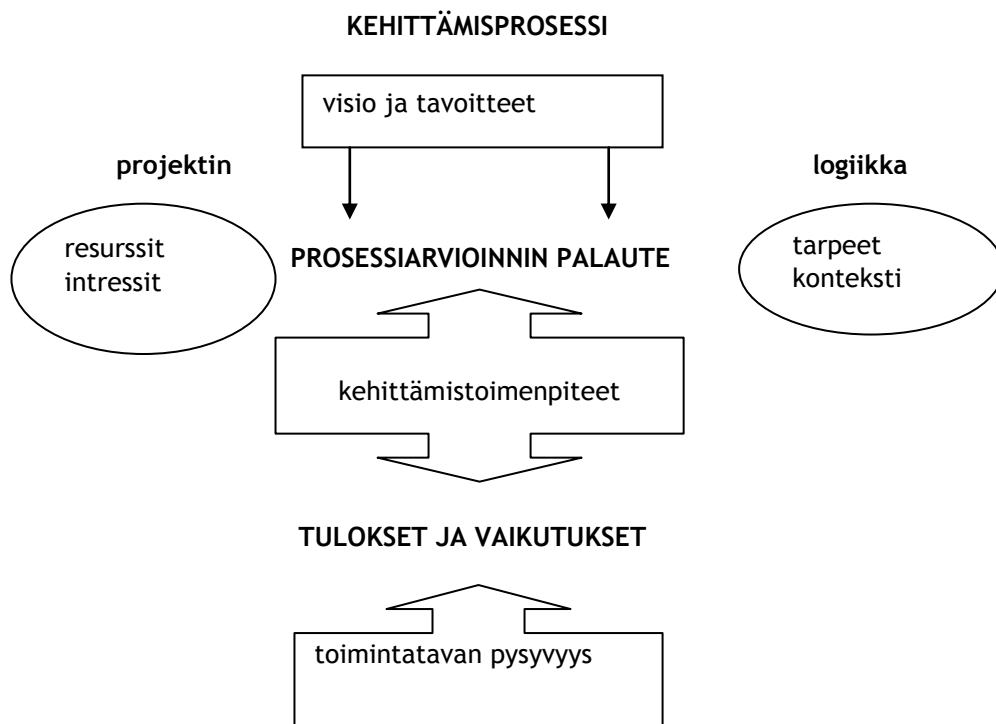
KEHITTÄMISPROSESSI

visio ja tavoitteet

projektin

logiikka

resurssit
intressit

PROSESSIARVIOINNIN PALAUTE

tarpeet
konteksti

kehittämistoimenpiteet

TULOKSET JA VAIKUTUKSET

toimintatavan pysyvyys